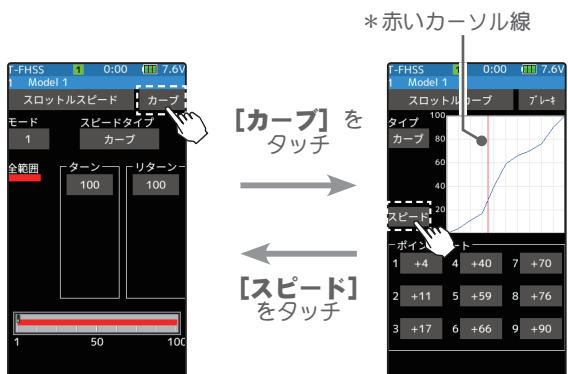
＊赤いカーソル線

T-FHSS 1 0:00 7.6V
1 Model 1
スロットルスピード
カーブ
モード
1
スピードタイプ
カーブ
全範囲
ターン
100
リターン
100
1
50
100

【カーブ】を
タッチ

【スピード】
をタッチ

T-FHSS 1 0:00 7.6V
1 Model 1
スロットルカーブ
ブレーキ
タイプ
カーブ
100
80
60
40
20
スピード
ポイントレート
1 +4
4 +40
7 +70
2 +11
5 +59
8 +76
3 +17
6 +66
9 +90